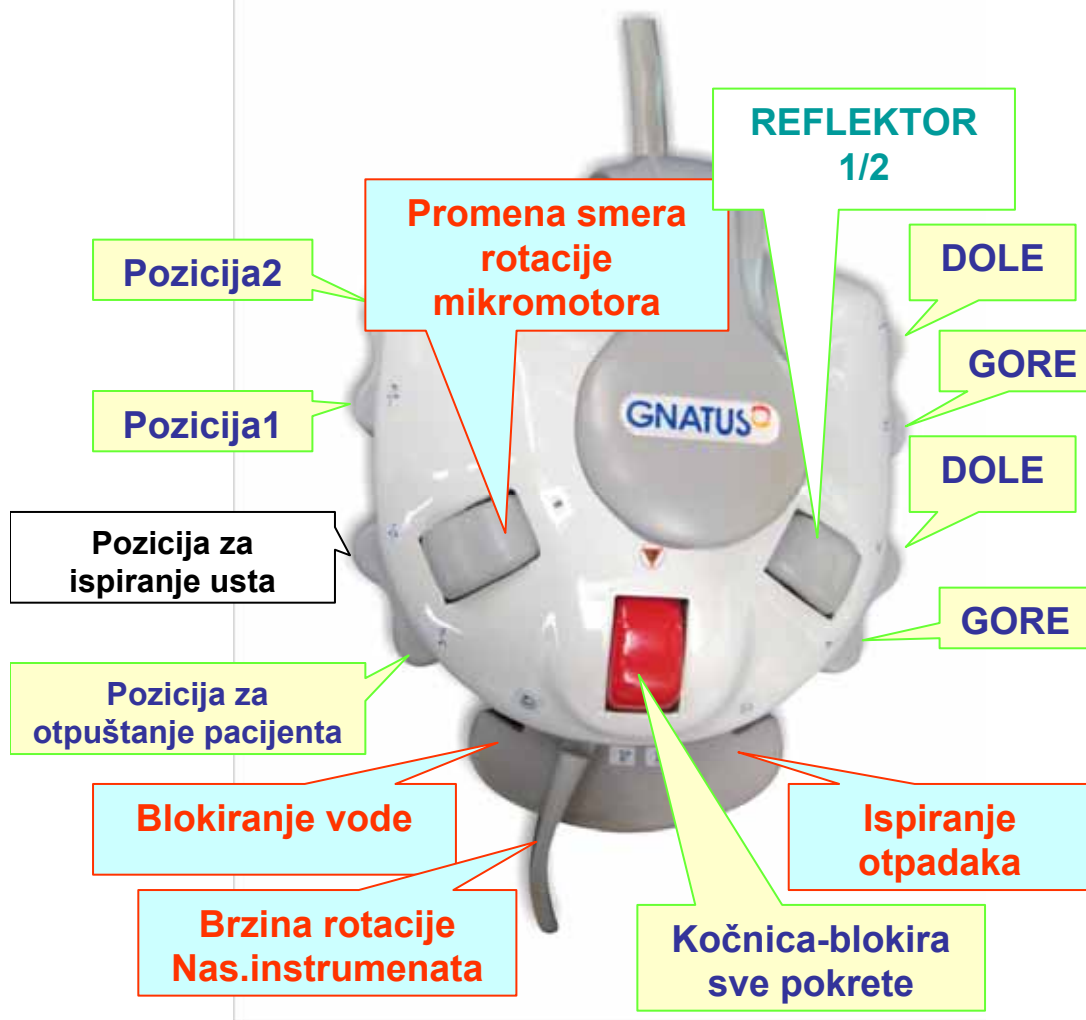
REFLEKTOR 1/2

Promena smera rotacije mikromotora

Pozicija2

DOLE

GORE

Pozicija1

GNATUS

DOLE

Pozicija za ispiranje usta

GORE

Pozicija za otpuštanje pacijenta

Blokiranje vode

Ispiranje otpadaka

Brzina rotacije Nas.instrumenata

Kočnica-blokira sve pokrete